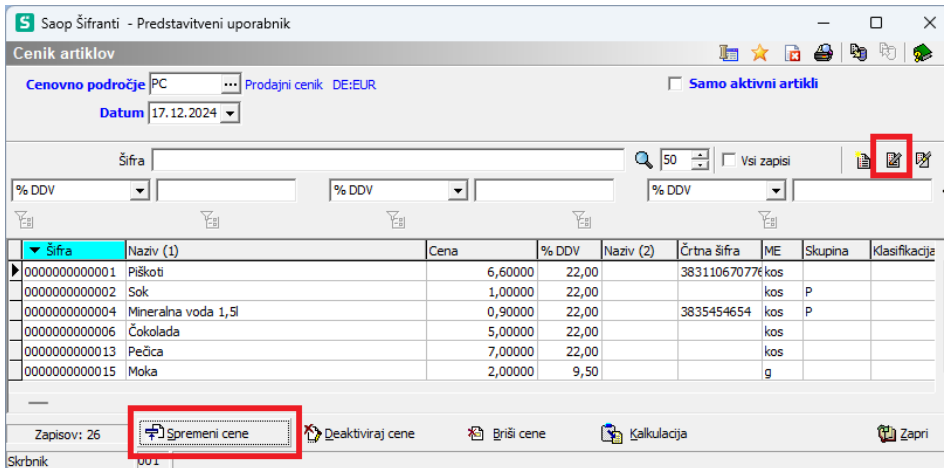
S Saop Šifranti - Predstavitveni uporabnik

Cenik artiklov

Cenovno področje PC ··· Prodajni cenik DE:EUR

Samo aktivni artikli

Datum 17.12.2024

Šifra

50

Vsi zapisi

% DDV

% DDV

% DDV

| Šifra | Naziv (1) | Cena | % DDV | Naziv (2) | Črtna šifra | ME | Skupina | Klasifikacija |
|---|---|---|---|---|---|---|---|---|
| 0000000000001 | Piškoti | 6,60000 | 22,00 | | 38311067077€ | kos | | |
| 0000000000002 | Sok | 1,00000 | 22,00 | | | kos | P | |
| 0000000000004 | Mineralna voda 1,5l | 0,90000 | 22,00 | | 3835454654 | kos | P | |
| 0000000000006 | Čokolada | 5,00000 | 22,00 | | | kos | | |
| 0000000000013 | Pečica | 7,00000 | 22,00 | | | kos | | |
| 0000000000015 | Moka | 2,00000 | 9,50 | | | g | | |

Zapisov: 26

Spremeni cene

Deaktiviraj cene

Briši cene

Kalkulacija

Zapri

Skrbnik

001